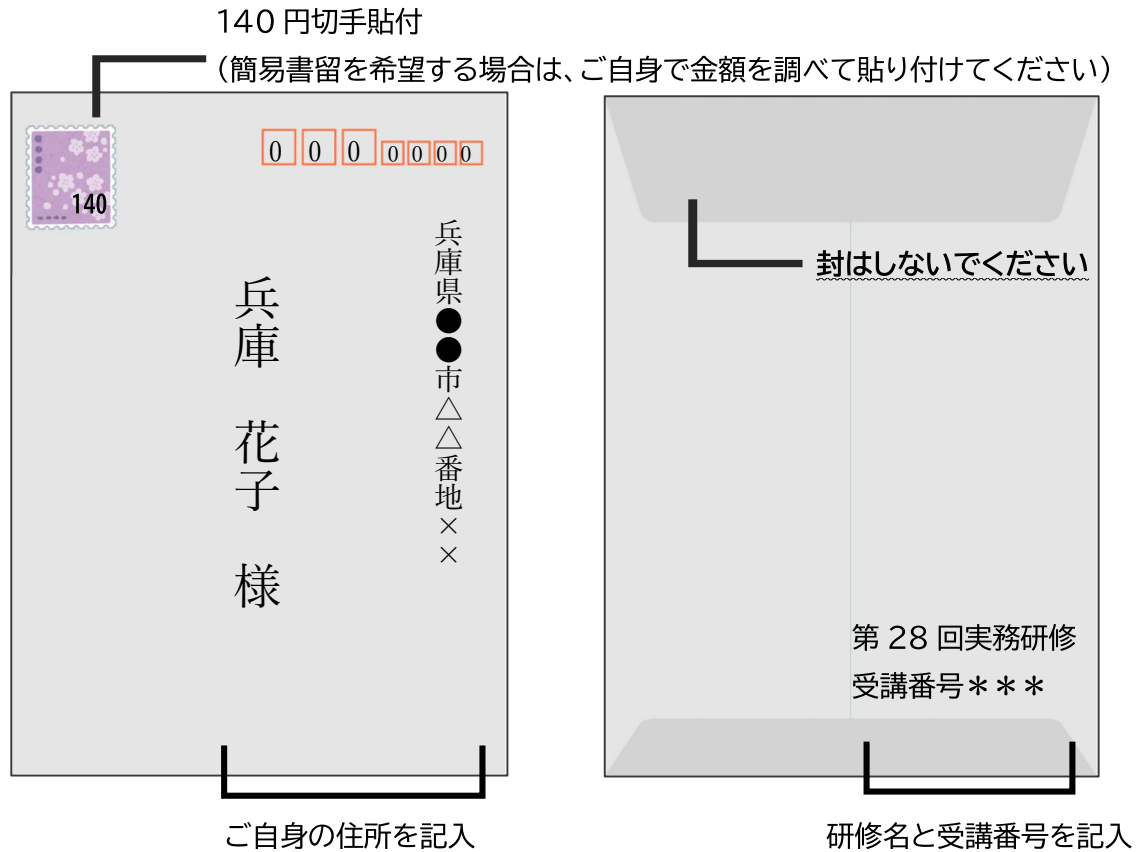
140 円切手貼付
(簡易書留を希望する場合は、ご自身で金額を調べて貼り付けてください)

140

0 0 0 0 0 0 0

兵庫県●●市△△番地××

兵庫 花子 様

ご自身の住所を記入

封はしないでください

第 28 回実務研修
受講番号＊＊＊

研修名と受講番号を記入